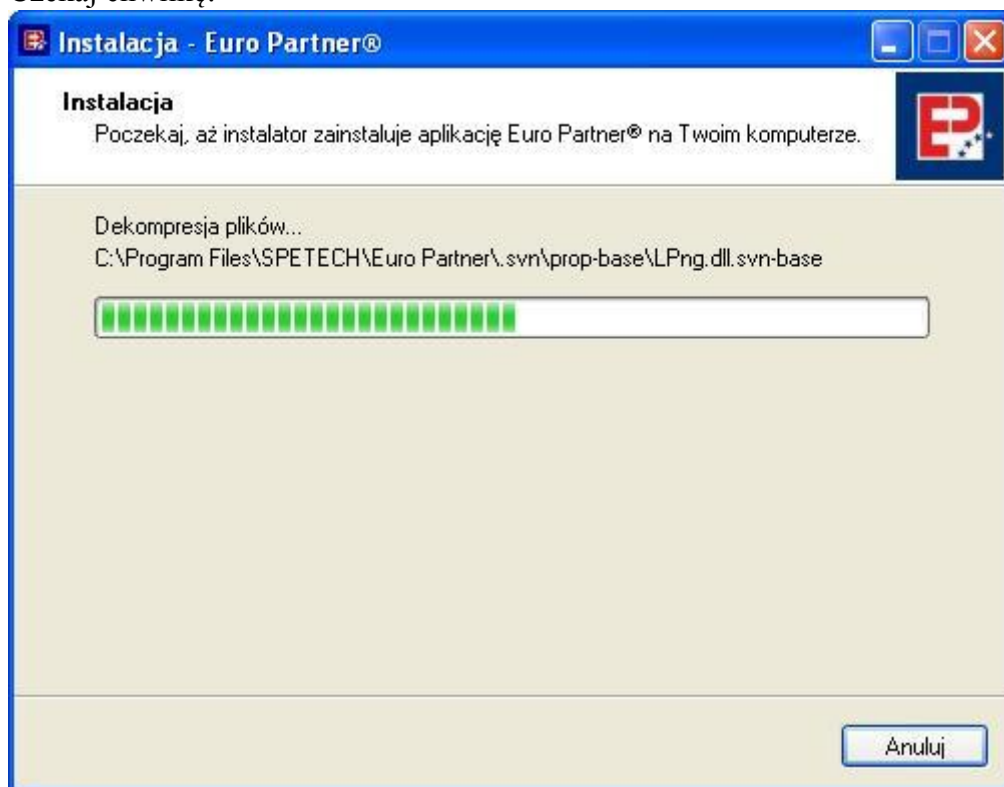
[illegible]

Instalacja - Euro Partner®

Instalacja
Poczekaj, aż instalator zainstaluje aplikację Euro Partner® na Twoim komputerze.

Dekompresja plików...
C:\Program Files\SPETECH\Euro Partner\.svn\prop-base\LPng.dll.svn-base

Anuluj